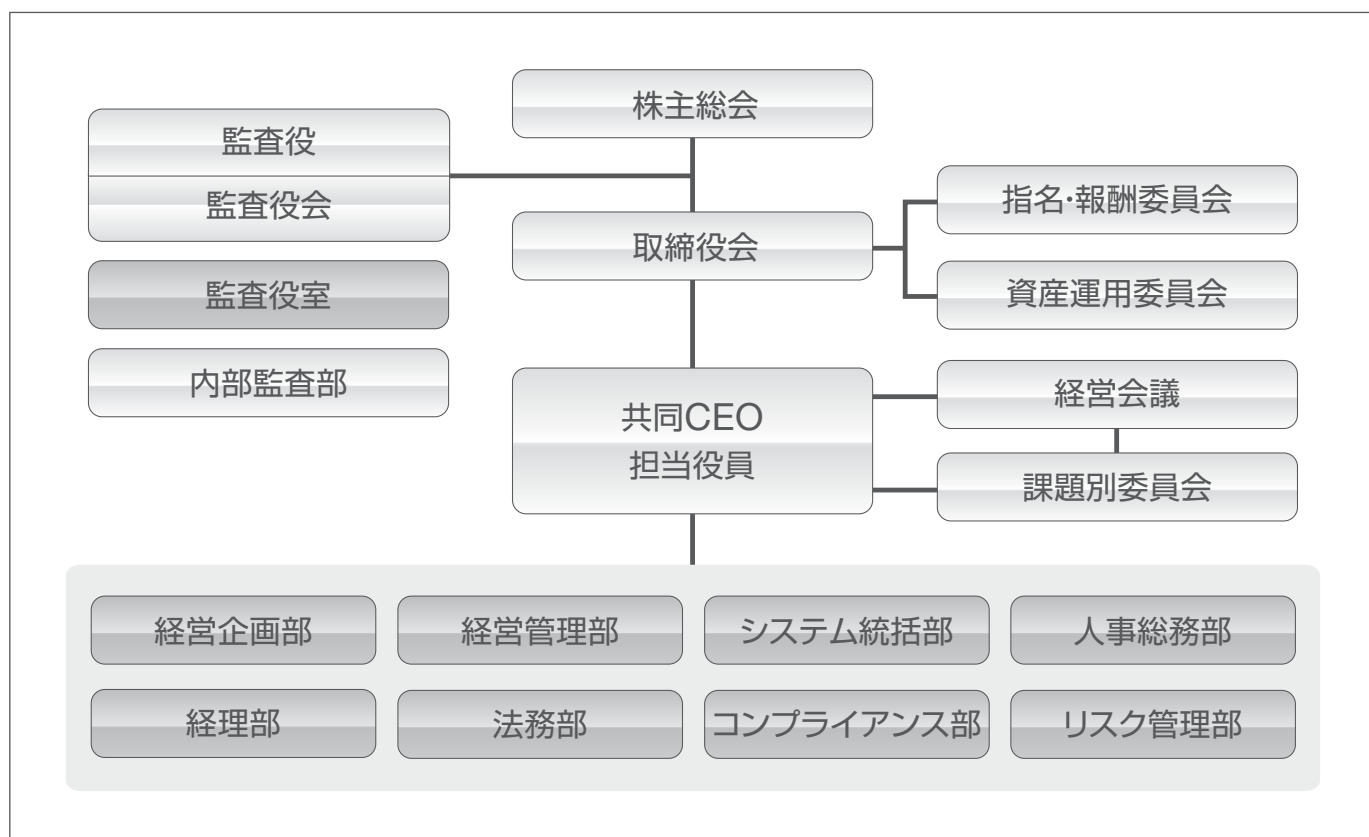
株主総会

監査役
監査役会

監査役室

内部監査部

取締役会

指名・報酬委員会

資産運用委員会

共同CEO
担当役員

経営会議

課題別委員会

経営企画部
経営管理部
システム統括部
人事総務部
経理部
法務部
コンプライアンス部
リスク管理部